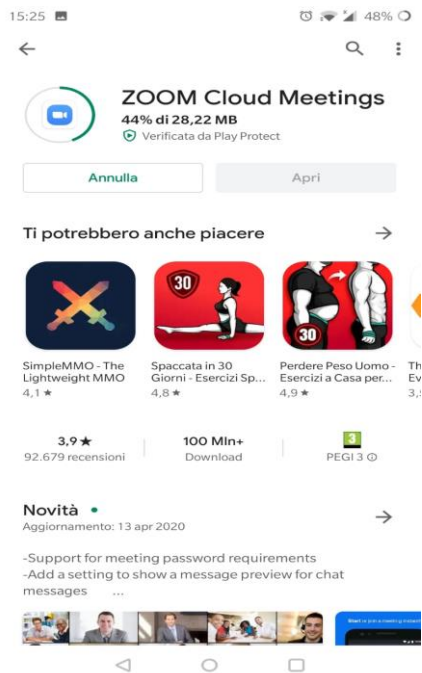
15:25 48%

ZOOM Cloud Meetings
44% di 28,22 MB
Verificata da Play Protect

Annulla
Apri

Ti potrebbero anche piacere

30
30

SimpleMMO - The Lightweight MMO
4,1 ★

Spaccata in 30 Giorni - Esercizi Sp...
4,8 ★

Perdere Peso Uomo - Esercizi a Casa per...
4,9 ★

Th Ev 3,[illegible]

3,9 ★
92.679 recensioni

100 Mln+
Download

3
PEGI 3

Novità •
Aggiornamento: 13 apr 2020

-Support for meeting password requirements
-Add a setting to show a message preview for chat messages ...

Start or join a meeting instantly